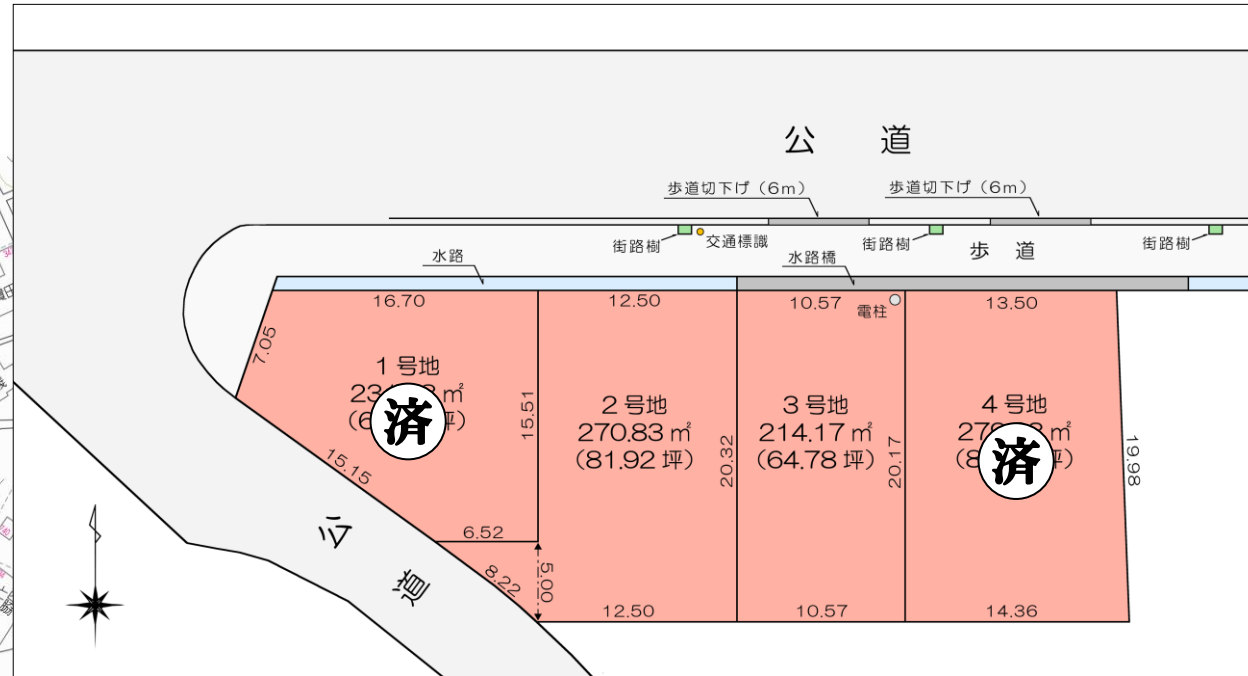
公　道

歩道切下げ（6m）
歩道切下げ（6m）
街路樹
交通標識
街路樹
街路樹
水路
水路橋
歩　道

16.70
12.50
10.57
13.50
電柱
7.05

1号地
23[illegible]㎡
(6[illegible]坪)
済
15.51

2号地
270.83㎡
(81.92坪)

3号地
214.17㎡
(64.78坪)

4号地
27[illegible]㎡
(8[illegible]坪)
済

15.15
20.32
20.17
19.98
6.52
8.22
5.00
12.50
10.57
14.36

公
道